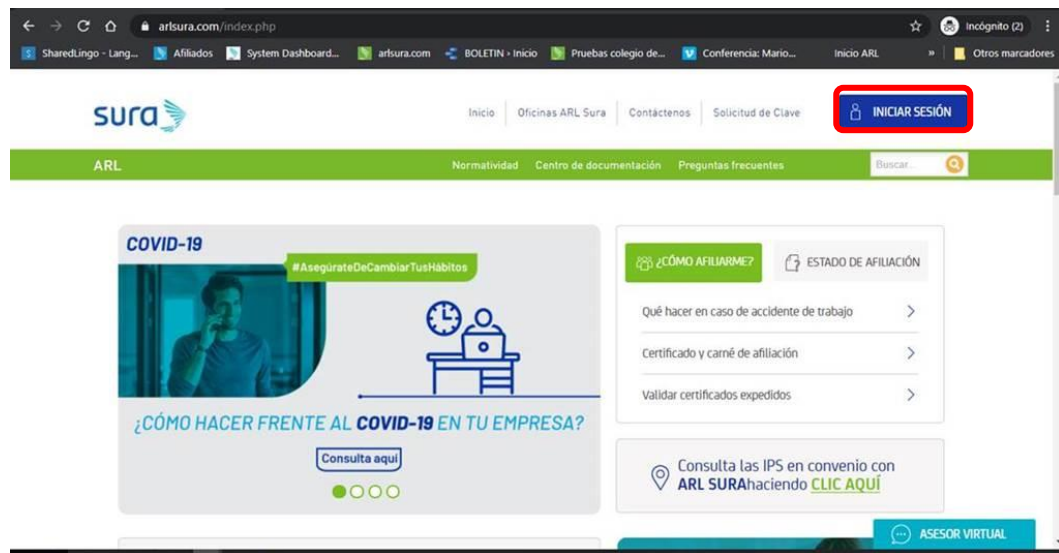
arlsura.com/index.php

Incógnito (2)

SharedLingo - Lang... Afiliados System Dashboard... arlsura.com BOLETIN › Inicio Pruebas colegio de... Conferencia: Mario... Inicio ARL » Otros marcadores

sura

Inicio Oficinas ARL Sura Contáctenos Solicitud de Clave

INICIAR SESIÓN

ARL

Normatividad Centro de documentación Preguntas frecuentes Buscar...

COVID-19

#AsegúrateDeCambiarTusHábitos

¿CÓMO HACER FRENTE AL COVID-19 EN TU EMPRESA?

Consulta aquí

¿CÓMO AFILIARME?

ESTADO DE AFILIACIÓN

Qué hacer en caso de accidente de trabajo

Certificado y carné de afiliación

Validar certificados expedidos

Consulta las IPS en convenio con ARL SURAhaciendo CLIC AQUÍ

ASESOR VIRTUAL